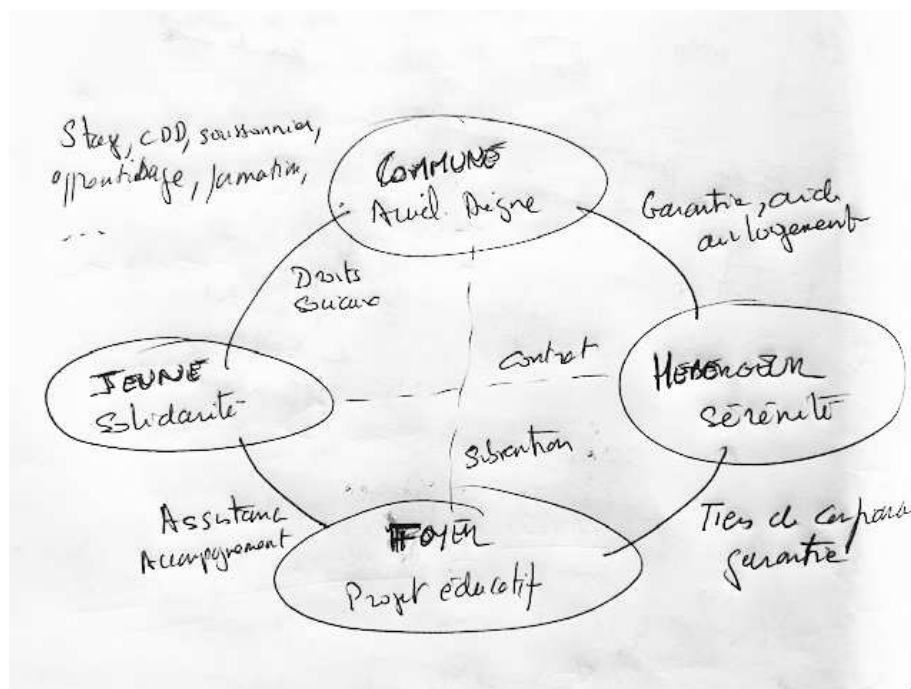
Stage, CDD, soustraitance, apprentissage, formation, ...

COMMUNE
Accueil Digne

Garantie, aide au logement

Droits sociaux

JEUNE
Solidarité

contrat

HEBERGEUR
Sérénité

Subvention

Assistance
Accompagnement

FOYER
Projet éducatif

Tiers de confiance
garantie